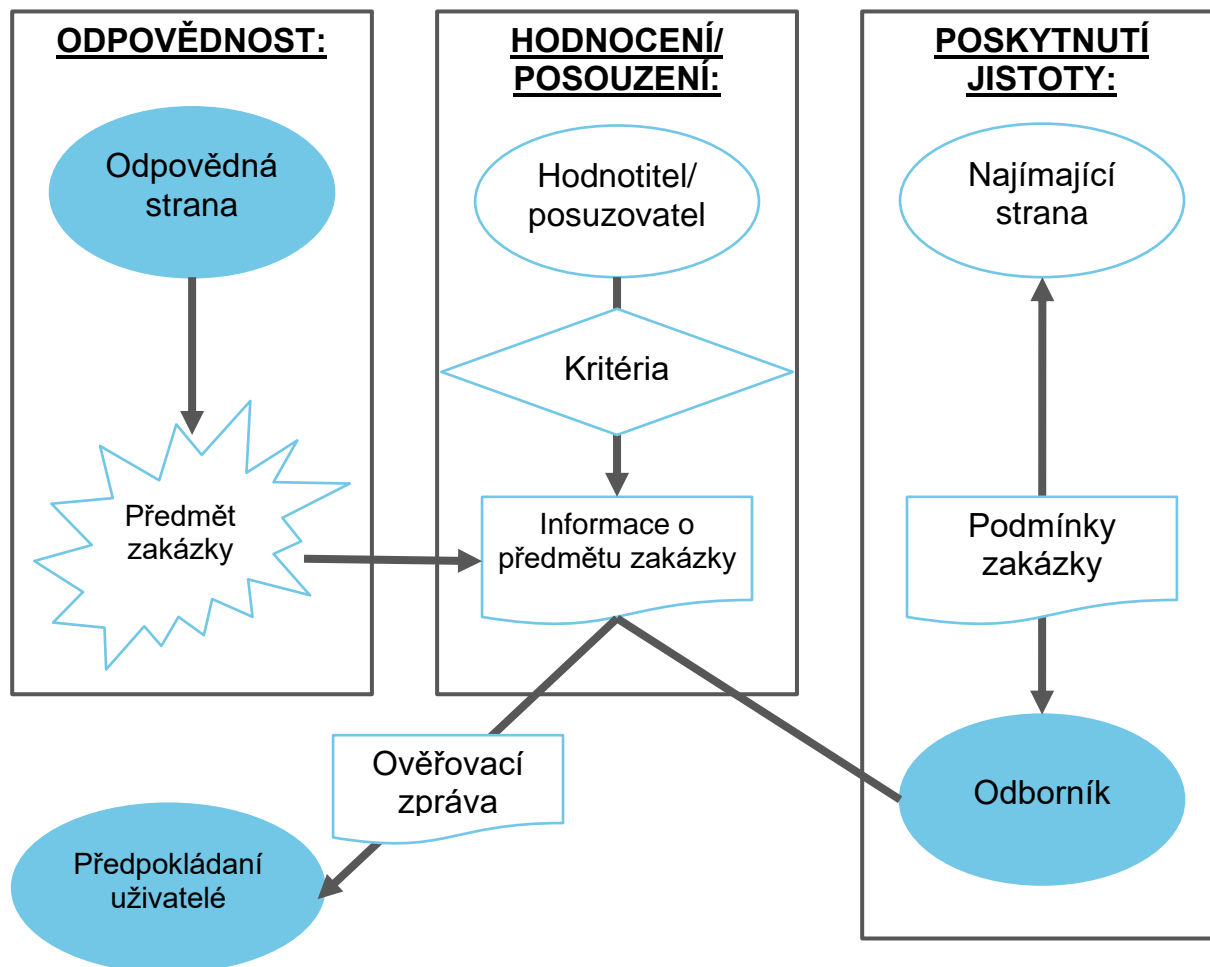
ODPOVĚDNOST:

Odpovědná strana

Předmět zakázky

HODNOCENÍ/ POSOUZENÍ:

Hodnotitel/ posuzovatel

Kritéria

Informace o předmětu zakázky

POSKYTNUTÍ JISTOTY:

Najímající strana

Podmínky zakázky

Odborník

Ověřovací zpráva

Předpokládaní uživatelé